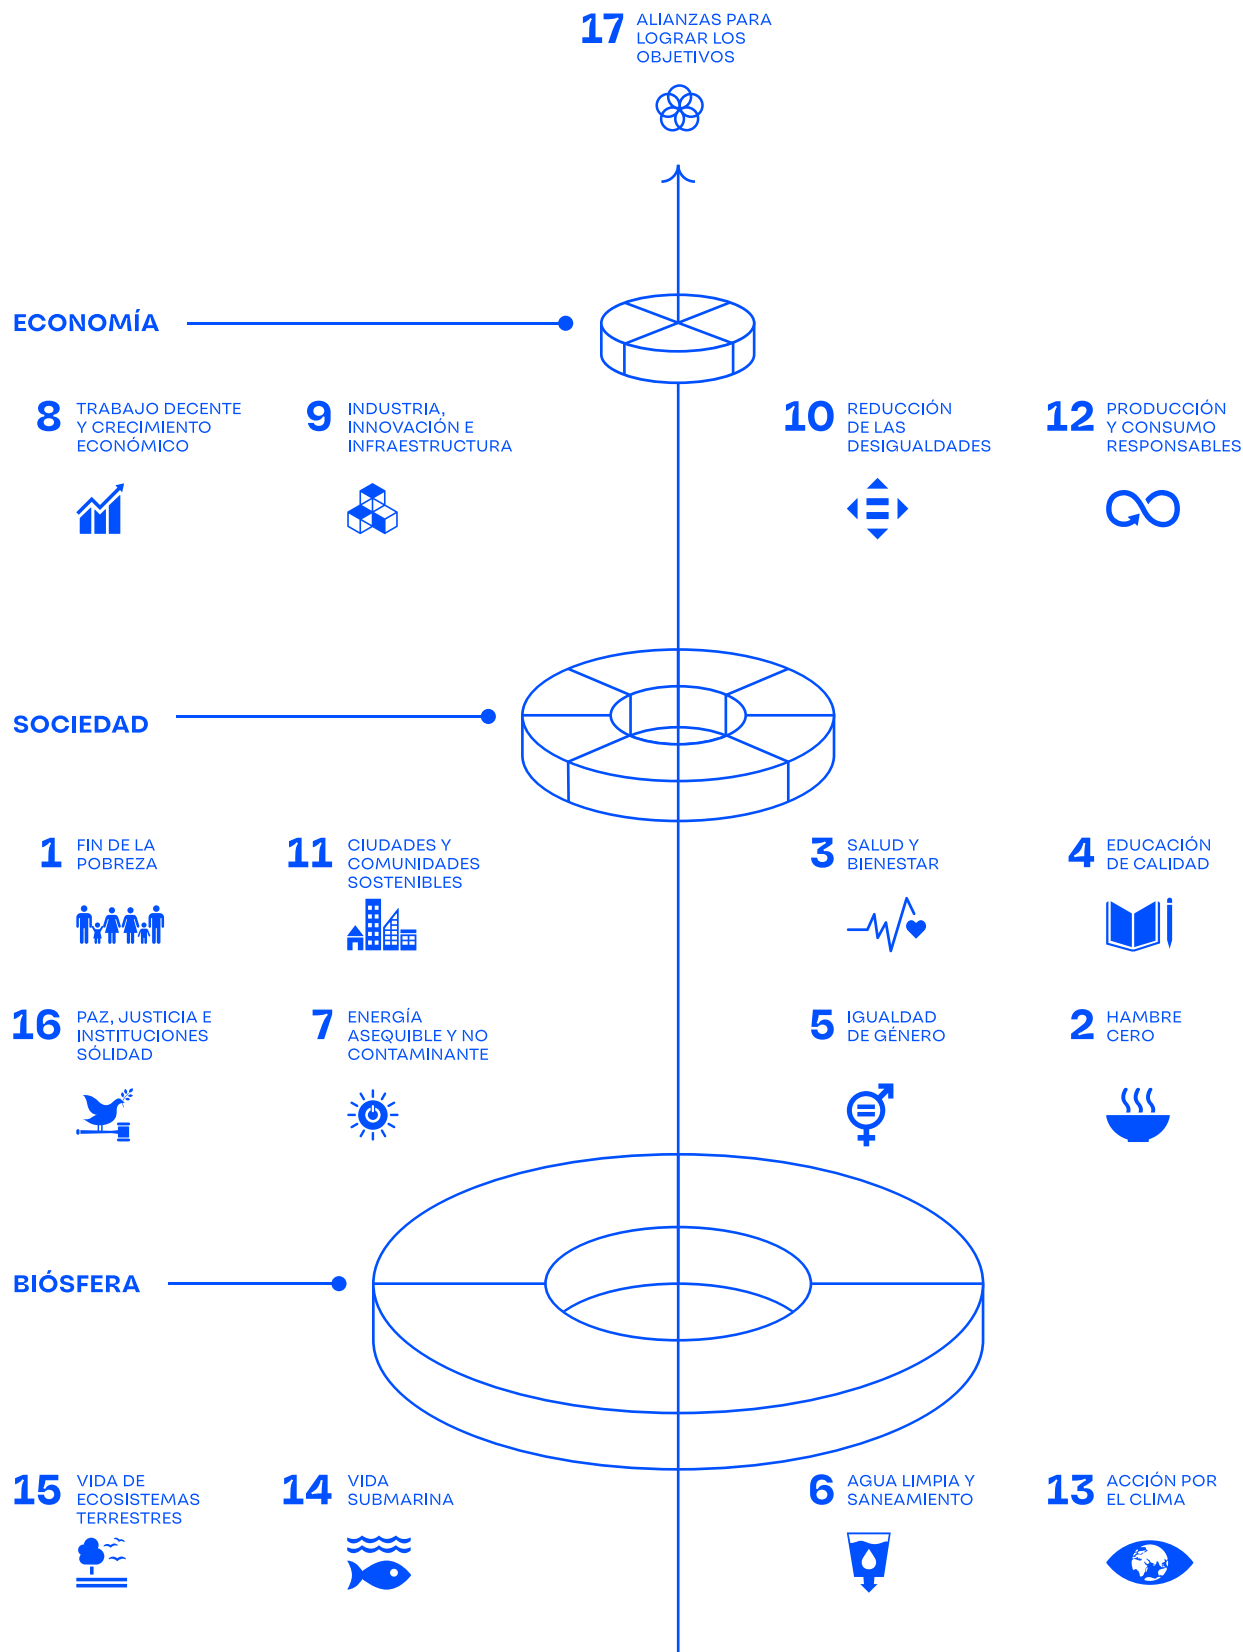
17 ALIANZAS PARA LOGRAR LOS OBJETIVOS

ECONOMÍA

8 TRABAJO DECENTE Y CRECIMIENTO ECONÓMICO

9 INDUSTRIA, INNOVACIÓN E INFRAESTRUCTURA

10 REDUCCIÓN DE LAS DESIGUALDADES

12 PRODUCCIÓN Y CONSUMO RESPONSABLES

SOCIEDAD

1 FIN DE LA POBREZA

11 CIUDADES Y COMUNIDADES SOSTENIBLES

3 SALUD Y BIENESTAR

4 EDUCACIÓN DE CALIDAD

16 PAZ, JUSTICIA E INSTITUCIONES SÓLIDAD

7 ENERGÍA ASEQUIBLE Y NO CONTAMINANTE

5 IGUALDAD DE GÉNERO

2 HAMBRE CERO

BIÓSFERA

15 VIDA DE ECOSISTEMAS TERRESTRES

14 VIDA SUBMARINA

6 AGUA LIMPIA Y SANEAMIENTO

13 ACCIÓN POR EL CLIMA